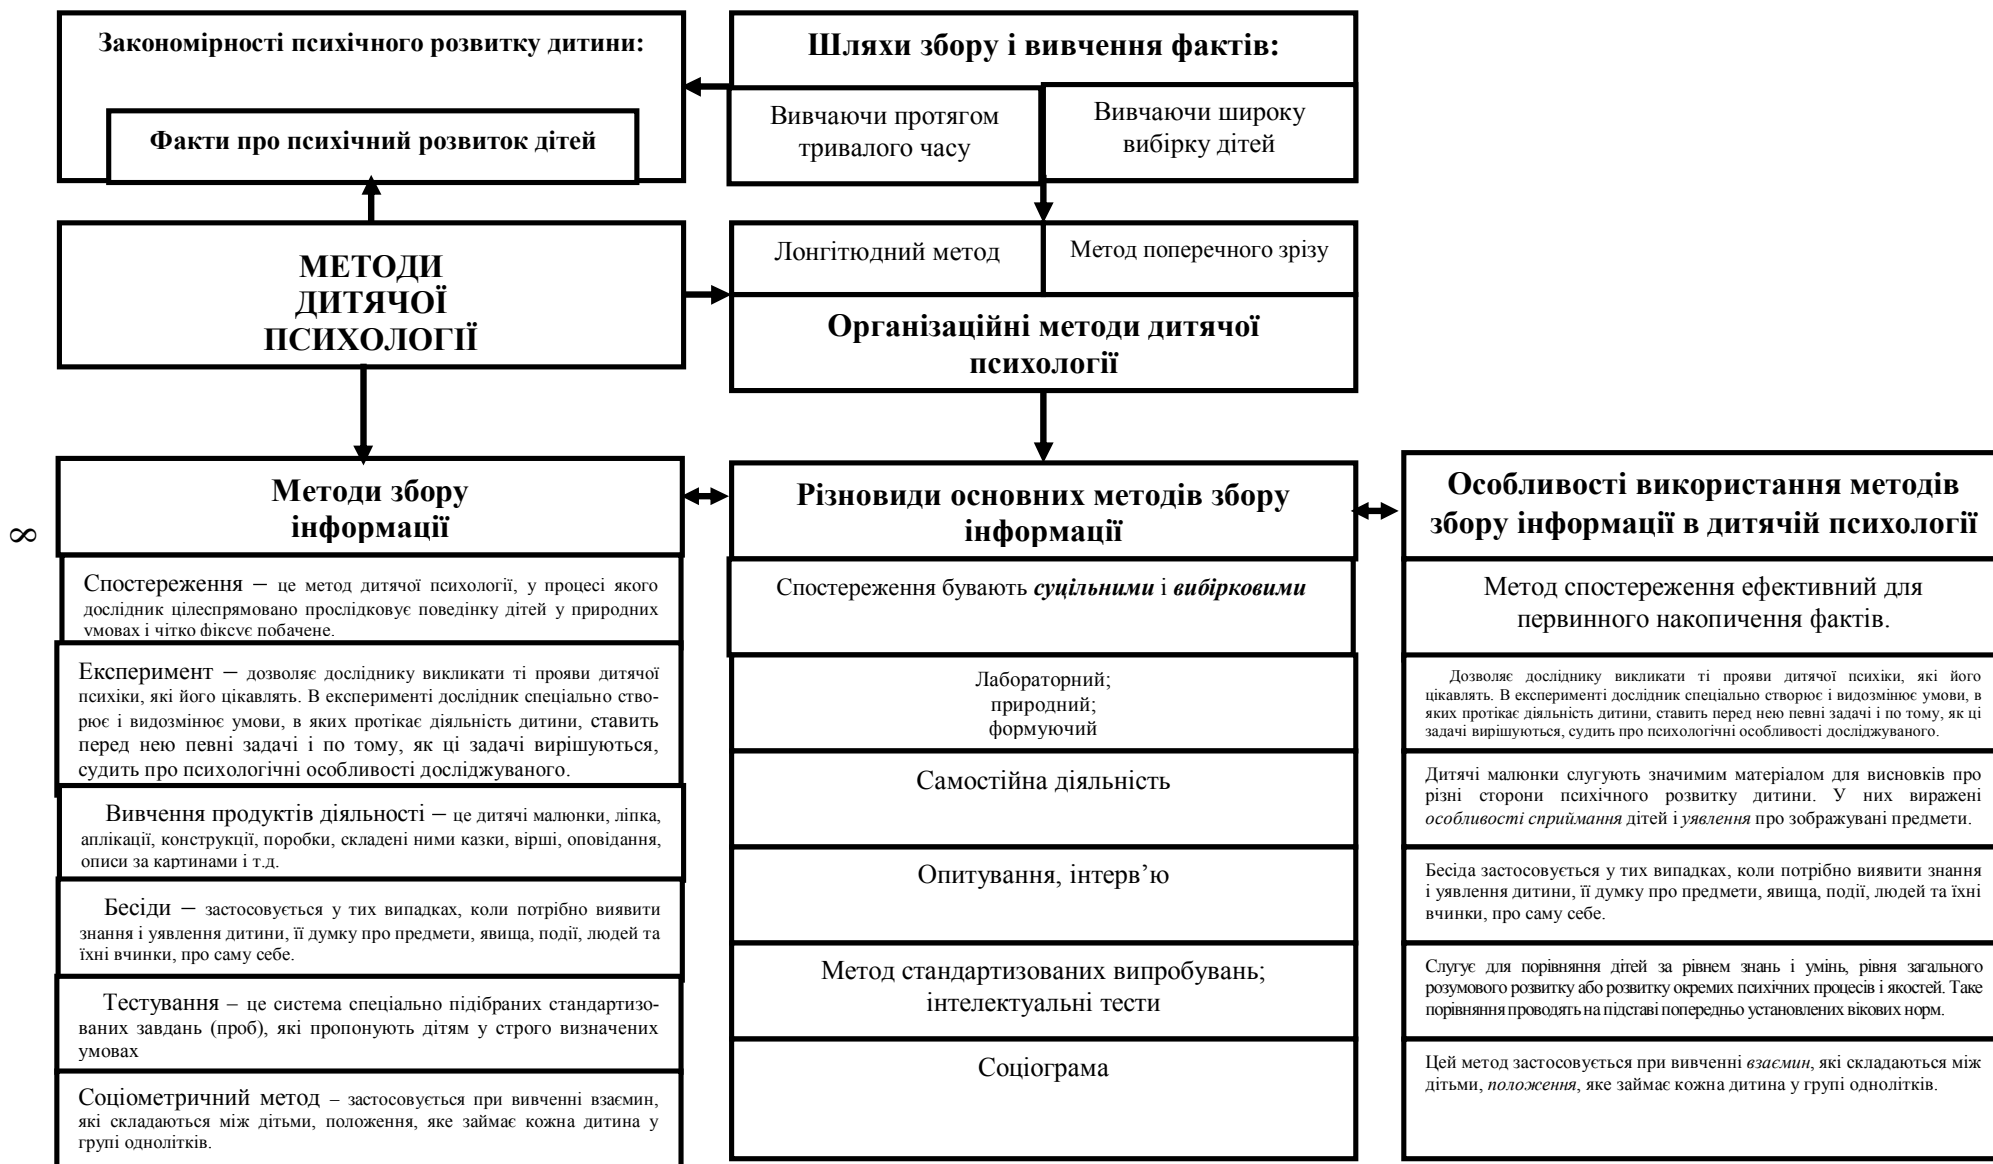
Закономірності психічного розвитку дитини:

Факти про психічний розвиток дітей

Шляхи збору і вивчення фактів:

Вивчаючи протягом тривалого часу

Вивчаючи широку вибірку дітей

Лонгітюдний метод

Метод поперечного зрізу

МЕТОДИ ДИТЯЧОЇ ПСИХОЛОГІЇ

Організаційні методи дитячої психології

8

Методи збору інформації

Спостереження – це метод дитячої психології, у процесі якого дослідник цілеспрямовано прослідковує поведінку дітей у природних умовах і чітко фіксує побачене.

Експеримент – дозволяє досліднику викликати ті прояви дитячої психіки, які його цікавлять. В експерименті дослідник спеціально створює і видозмінює умови, в яких протікає діяльність дитини, ставить перед нею певні задачі і по тому, як ці задачі вирішуються, судить про психологічні особливості досліджуваного.

Вивчення продуктів діяльності – це дитячі малюнки, ліпка, аплікації, конструкції, поробки, складені ними казки, вірші, оповідання, описи за картинами і т.д.

Бесіди – застосовується у тих випадках, коли потрібно виявити знання і уявлення дитини, її думку про предмети, явища, події, людей та їхні вчинки, про саму себе.

Тестування – це система спеціально підібраних стандартизованих завдань (проб), які пропонують дітям у строго визначених умовах

Соціометричний метод – застосовується при вивченні взаємин, які складаються між дітьми, положення, яке займає кожна дитина у групі однолітків.

Різновиди основних методів збору інформації

Спостереження бувають *суцільними* і *вибірковими*

Лабораторний;
природний;
формуючий

Самостійна діяльність

Опитування, інтерв'ю

Метод стандартизованих випробувань; інтелектуальні тести

Соціограма

Особливості використання методів збору інформації в дитячій психології

Метод спостереження ефективний для первинного накопичення фактів.

Дозволяє досліднику викликати ті прояви дитячої психіки, які його цікавлять. В експерименті дослідник спеціально створює і видозмінює умови, в яких протікає діяльність дитини, ставить перед нею певні задачі і по тому, як ці задачі вирішуються, судить про психологічні особливості досліджуваного.

Дитячі малюнки слугують значимим матеріалом для висновків про різні сторони психічного розвитку дитини. У них виражені *особливості сприймання* дітей і *уявлення* про зображувані предмети.

Бесіда застосовується у тих випадках, коли потрібно виявити знання і уявлення дитини, її думку про предмети, явища, події, людей та їхні вчинки, про саму себе.

Слугує для порівняння дітей за рівнем знань і умінь, рівня загального розумового розвитку або розвитку окремих психічних процесів і якостей. Таке порівняння проводять на підставі попередньо установлених вікових норм.

Цей метод застосовується при вивченні *взаємин*, які складаються між дітьми, *положення*, яке займає кожна дитина у групі однолітків.